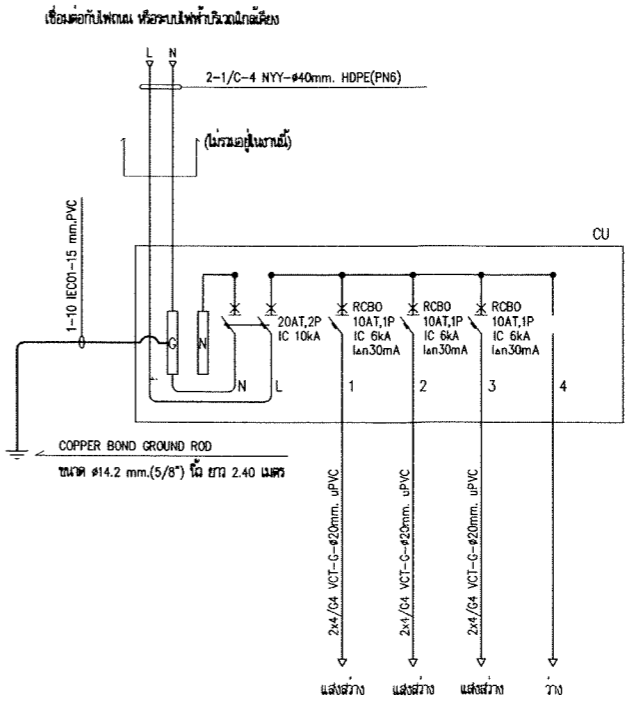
เชื่อมต่อกับไฟถนน หรือระบบไฟฟ้าบริเวณใกล้เคียง

L N

2-1/C-4 NYY-ø40mm. HDPE(PN6)

(ไม่รวมอยู่ในงานนี้)

1-10 IEC01-15 mm.PVC

CU

G N

N L

20AT,2P
IC 10kA

RCBO
10AT,1P
IC 6kA
IΔn30mA

RCBO
10AT,1P
IC 6kA
IΔn30mA

RCBO
10AT,1P
IC 6kA
IΔn30mA

1 2 3 4

COPPER BOND GROUND ROD

ขนาด ø14.2 mm.(5/8") นิ้ว ยาว 2.40 เมตร

2x4/G4 VCT-G-ø20mm. uPVC

2x4/G4 VCT-G-ø20mm. uPVC

2x4/G4 VCT-G-ø20mm. uPVC

แสงสว่าง แสงสว่าง แสงสว่าง ว่าง